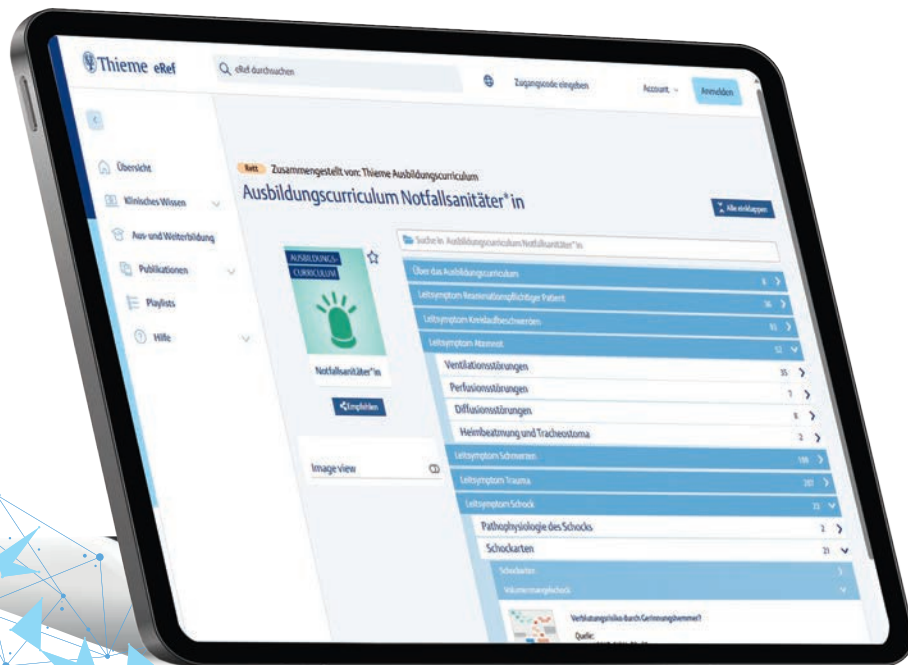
Thieme eRef

eRef durchsuchen

Zugangscode eingeben

Account

Anmelden

Übersicht

Klinisches Wissen

Aus- und Weiterbildung

Publikationen

Playlists

Hilfe

Rett Zusammengestellt von: Thieme Ausbildungscurriculum

Ausbildungscurriculum Notfallsanitäter*in

Alle einklappen

AUSBILDUNGS-CURRICULUM

Notfallsanitäter*in

Empfehlen

Image view

Suche in: Ausbildungscurriculum Notfallsanitäter*in

Über das Ausbildungscurriculum

Leitsymptom Reanimationspflichtiger Patient

Leitsymptom Kreislaufbeschwerden

Leitsymptom Atemnot

Ventilationsstörungen

Perfusionsstörungen

Diffusionsstörungen

Heimbeatmung und Tracheostoma

Leitsymptom Schmerzen

Leitsymptom Trauma

Leitsymptom Schock

Pathophysiologie des Schocks

Schockarten

Schockarten

Volumenmangelschock

Verblutungsrisiko durch Gerinnungshemmer?

Quelle: